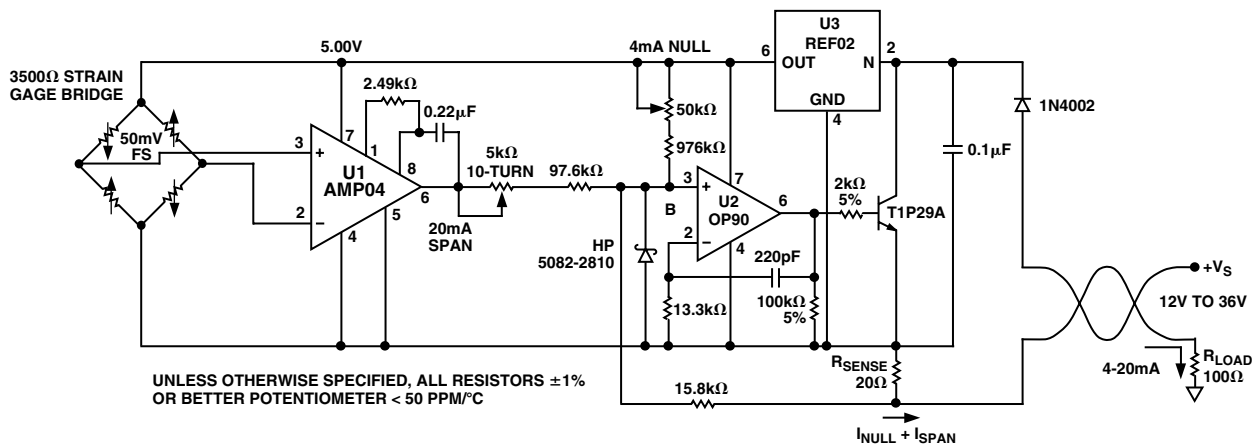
3500Ω STRAIN GAGE BRIDGE

5.00V

50mV FS

3 + 2 −

7 1 8 6 5 4

U1 AMP04

2.49kΩ

0.22μF

5kΩ 10-TURN

20mA SPAN

97.6kΩ

4mA NULL

50kΩ

976kΩ

U3 REF02

6 OUT N 2

GND 4

3 + 2 −

7 6 4

U2 OP90

B

HP 5082-2810

220pF

13.3kΩ

100kΩ 5%

2kΩ 5%

T1P29A

0.1μF

1N4002

$+V_S$

12V TO 36V

$R_{SENSE}$ 20Ω

4-20mA

$R_{LOAD}$ 100Ω

15.8kΩ

$I_{NULL} + I_{SPAN}$

UNLESS OTHERWISE SPECIFIED, ALL RESISTORS ±1% OR BETTER POTENTIOMETER < 50 PPM/°C